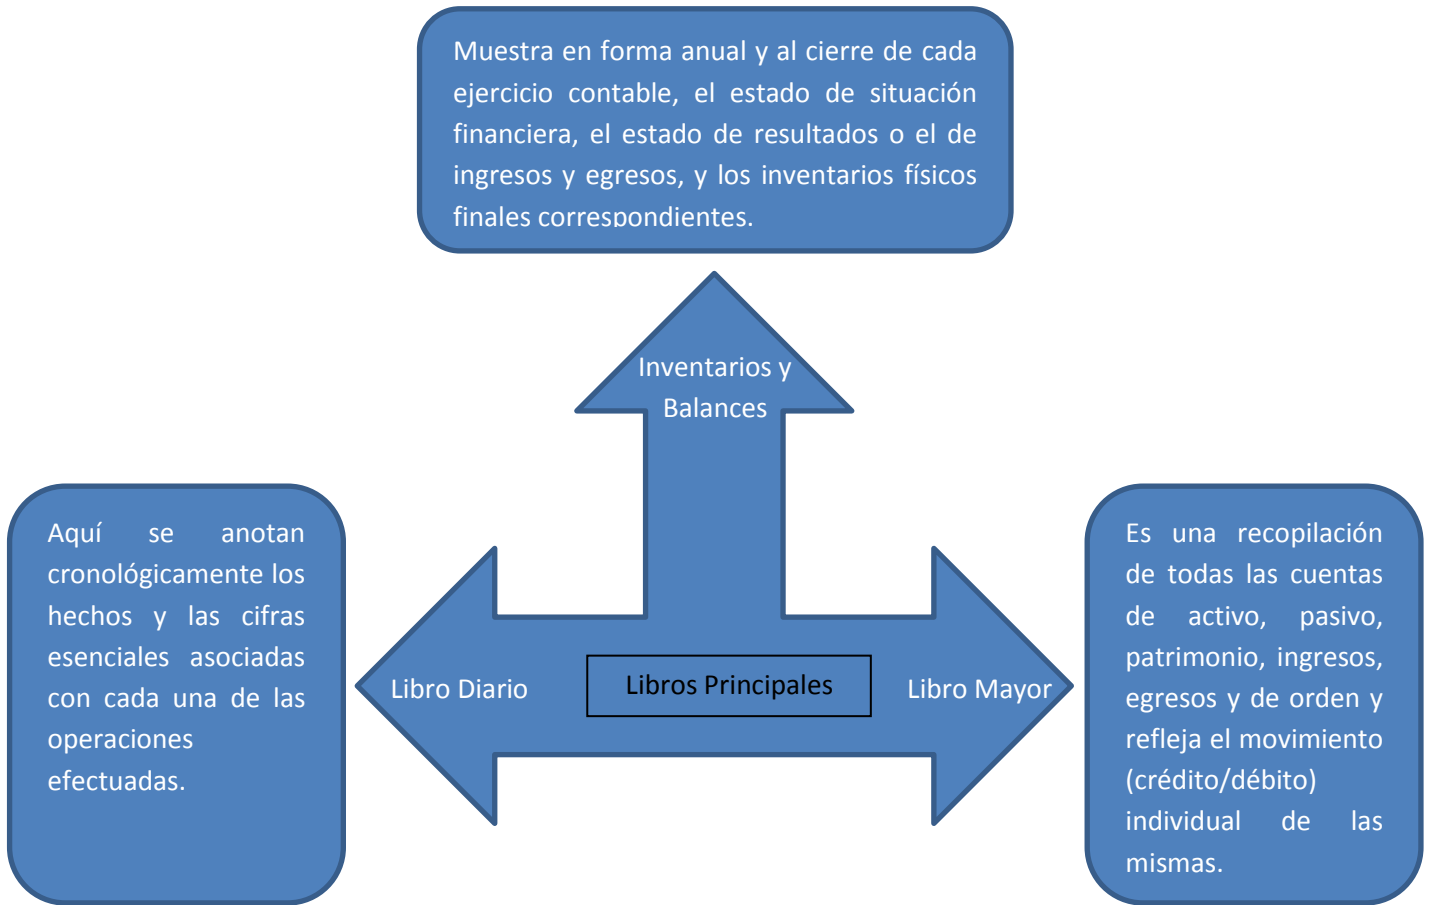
Muestra en forma anual y al cierre de cada ejercicio contable, el estado de situación financiera, el estado de resultados o el de ingresos y egresos, y los inventarios físicos finales correspondientes.

Inventarios y Balances

Aquí se anotan cronológicamente los hechos y las cifras esenciales asociadas con cada una de las operaciones efectuadas.

Libro Diario

Libros Principales

Libro Mayor

Es una recopilación de todas las cuentas de activo, pasivo, patrimonio, ingresos, egresos y de orden y refleja el movimiento (crédito/débito) individual de las mismas.